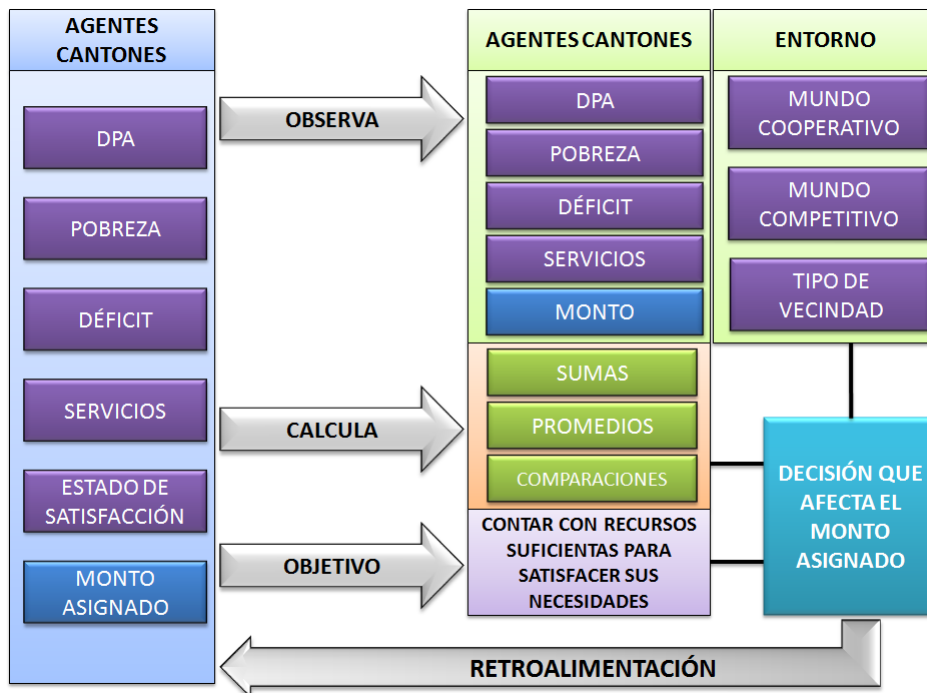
AGENTES CANTONES

DPA

POBREZA

DÉFICIT

SERVICIOS

ESTADO DE SATISFACCIÓN

MONTO ASIGNADO

OBSERVA

CALCULA

OBJETIVO

AGENTES CANTONES

DPA

POBREZA

DÉFICIT

SERVICIOS

MONTO

ENTORNO

MUNDO COOPERATIVO

MUNDO COMPETITIVO

TIPO DE VECINDAD

SUMAS

PROMEDIOS

COMPARACIONES

CONTAR CON RECURSOS SUFICIENTAS PARA SATISFACER SUS NECESIDADES

DECISIÓN QUE AFECTA EL MONTO ASIGNADO

RETROALIMENTACIÓN